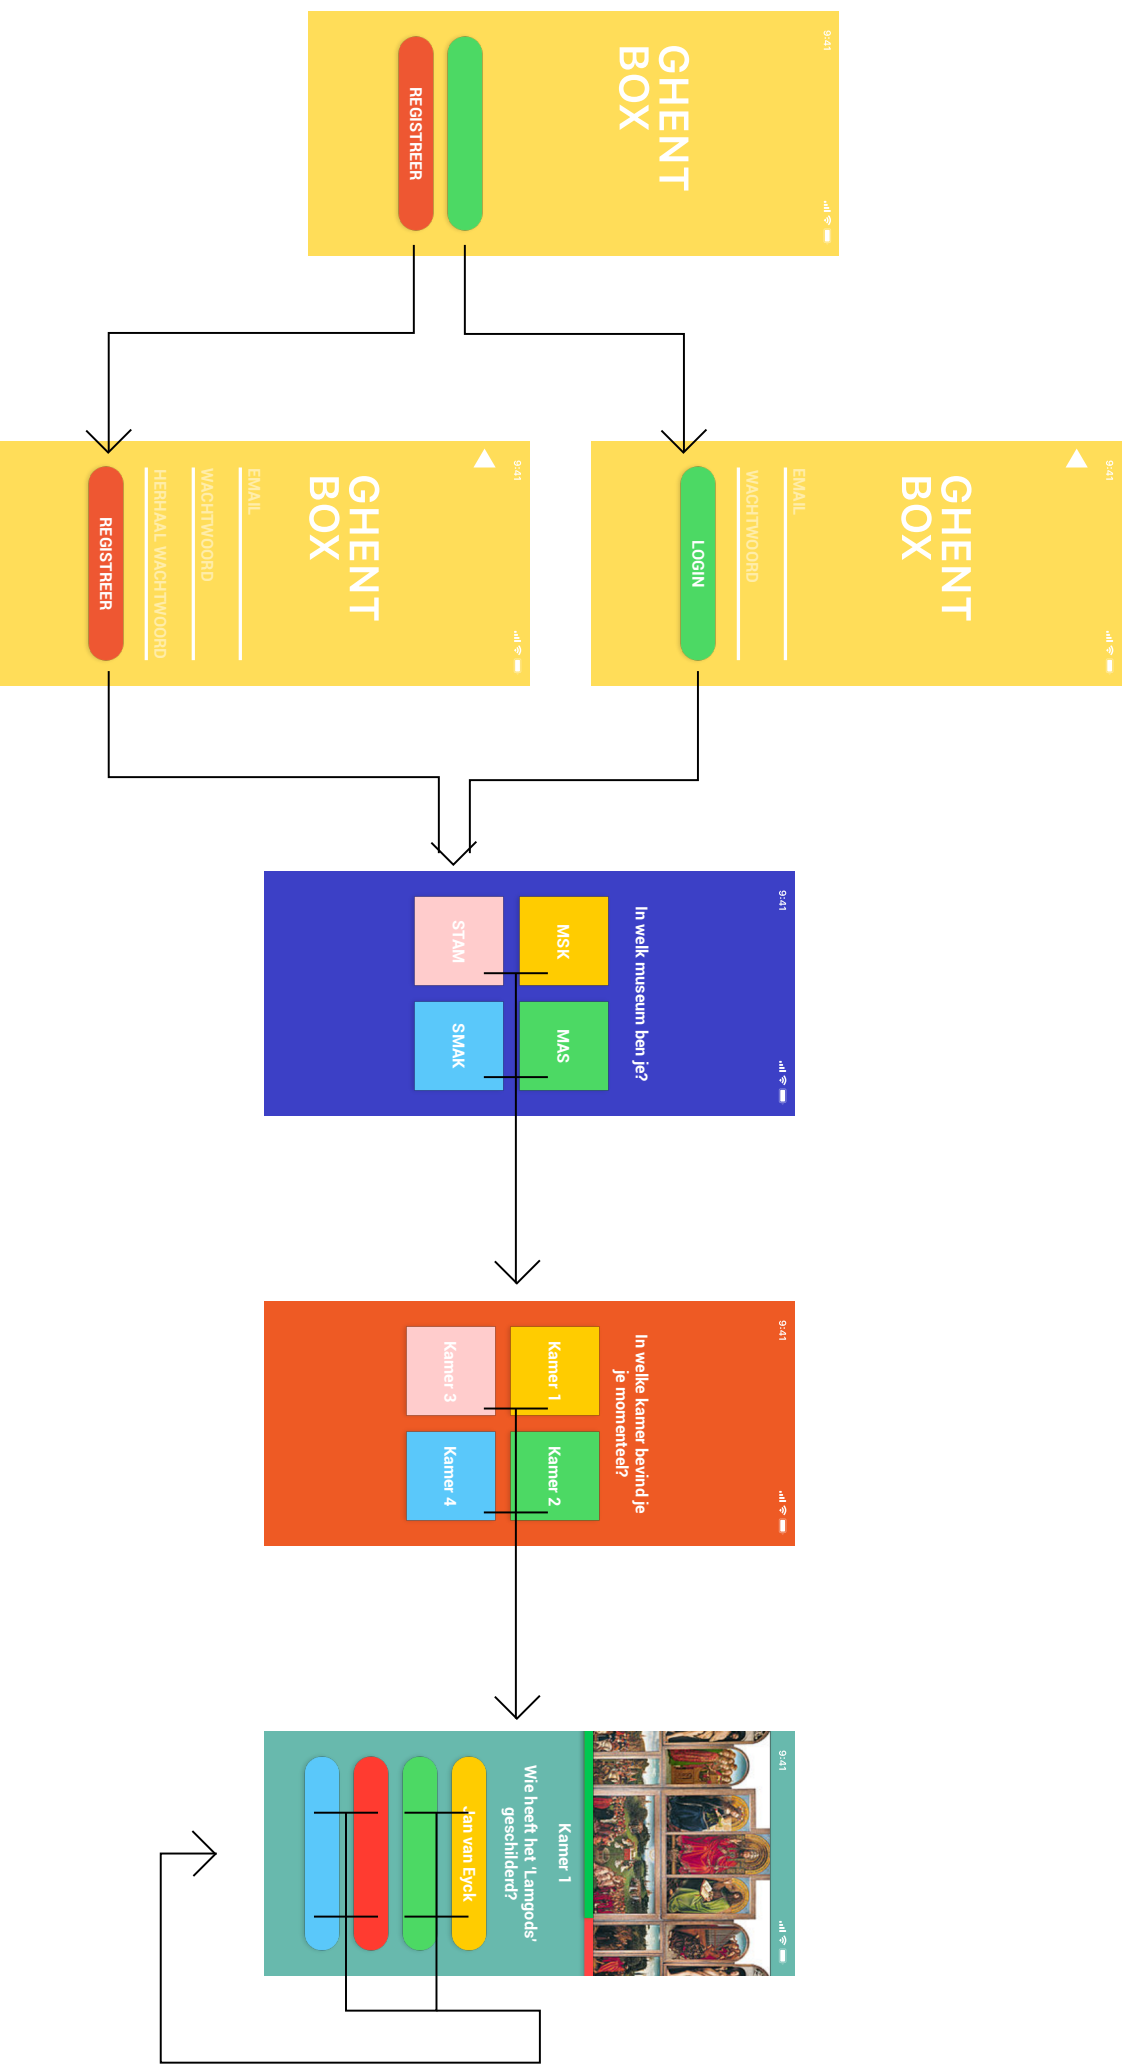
9:41

GHENT BOX

REGISTREER

9:41

GHENT BOX

EMAIL

WACHTWOORD

HERHAAL WACHTWOORD

REGISTREER

9:41

GHENT BOX

EMAIL

WACHTWOORD

LOGIN

9:41

In welk museum ben je?

MSK

MAS

STAM

SMAK

9:41

In welke kamer bevind je je momenteel?

Kamer 1

Kamer 2

Kamer 3

Kamer 4

9:41

Kamer 1

Wie heeft het 'Lamgods' geschilderd?

Jan van Eyck